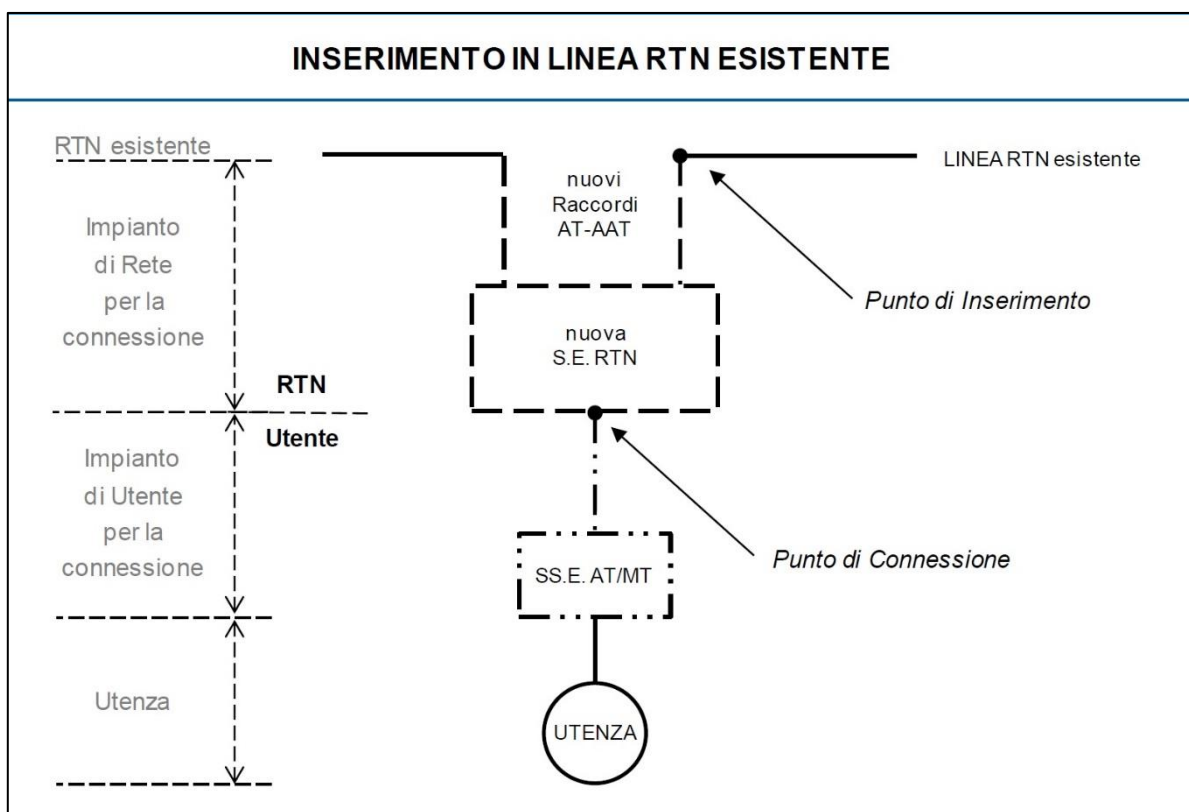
INSERIMENTO IN LINEA RTN ESISTENTE

RTN esistente

nuovi Raccordi AT-AAT

LINEA RTN esistente

Impianto di Rete per la connessione

Punto di Inserimento

nuova S.E. RTN

RTN

Utente

Impianto di Utente per la connessione

Punto di Connessione

SS.E. AT/MT

Utenza

UTENZA